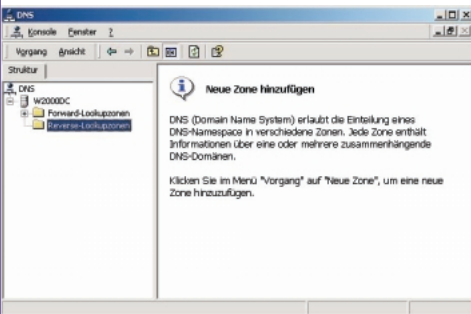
DNS

Konsole Fenster ?

Vorgang Ansicht

Struktur

DNS
W2000DC
Forward-Lookupzonen
Reverse-Lookupzonen

Neue Zone hinzufügen

DNS (Domain Name System) erlaubt die Einteilung eines DNS-Namespace in verschiedene Zonen. Jede Zone enthält Informationen über eine oder mehrere zusammenhängende DNS-Domänen.

Klicken Sie im Menü "Vorgang" auf "Neue Zone", um eine neue Zone hinzuzufügen.